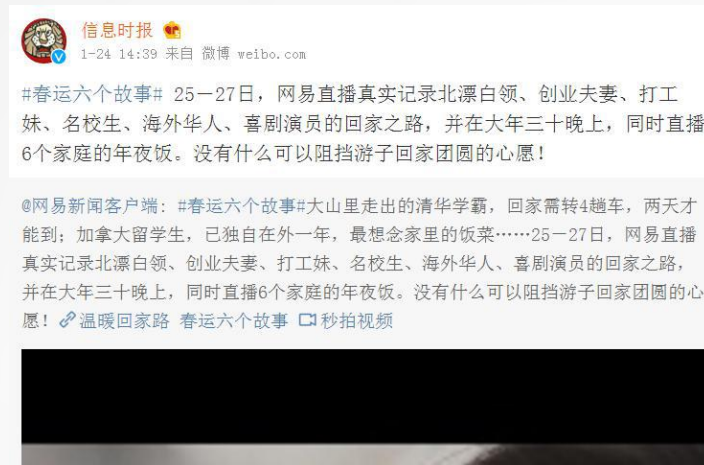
信息时报
1-24 14:39 来自 微博 weibo.com

#春运六个故事# 25－27日，网易直播真实记录北漂白领、创业夫妻、打工妹、名校生、海外华人、喜剧演员的回家之路，并在大年三十晚上，同时直播6个家庭的年夜饭。没有什么可以阻挡游子回家团圆的心愿！

@网易新闻客户端：#春运六个故事#大山里走出的清华学霸，回家需转4趟车，两天才能到；加拿大留学生，已独自在外一年，最想念家里的饭菜……25－27日，网易直播真实记录北漂白领、创业夫妻、打工妹、名校生、海外华人、喜剧演员的回家之路，并在大年三十晚上，同时直播6个家庭的年夜饭。没有什么可以阻挡游子回家团圆的心愿！温暖回家路 春运六个故事 秒拍视频